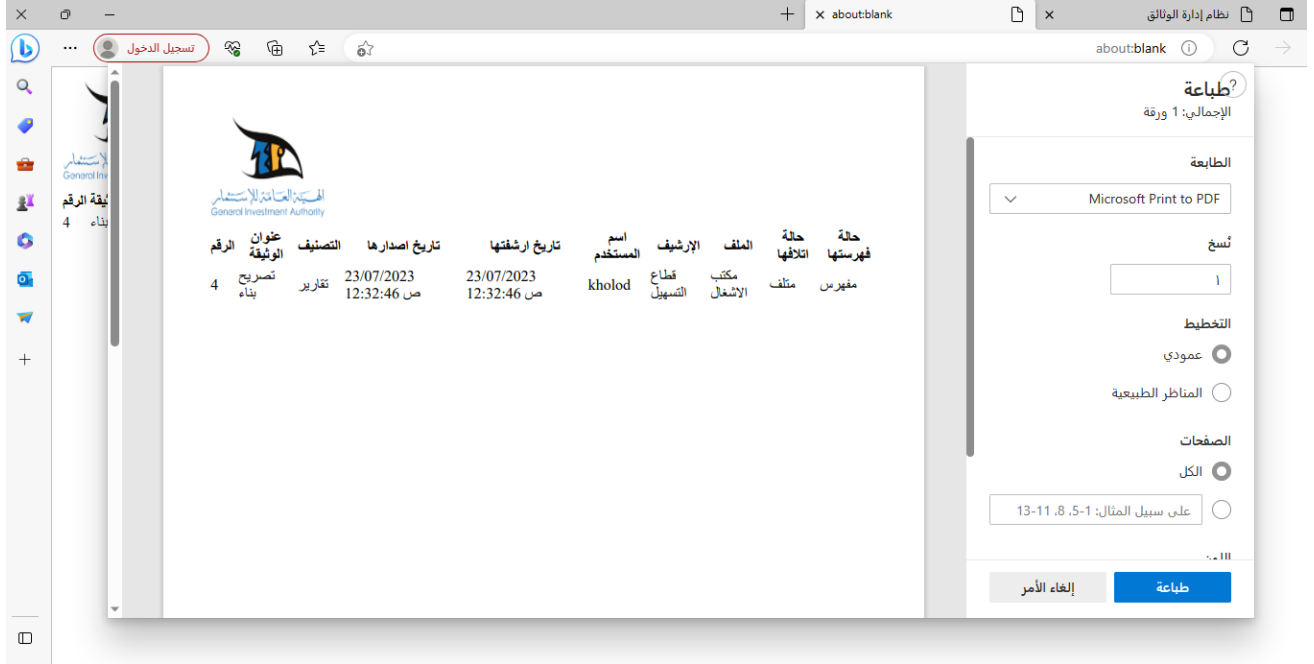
نظام إدارة الوثائق
about:blank
about:blank
تسجيل الدخول

طباعة
الإجمالي: 1 ورقة

الطابعة
Microsoft Print to PDF

نُسخ
١

التخطيط
عمودي
المناظر الطبيعية

الصفحات
الكل
على سبيل المثال: 1-5، 8، 11-13

طباعة
إلغاء الأمر

الهيئة العامة للإستثمار
General Investment Authority

| حالة فهرستها | حالة اتلافها | الملف | الإرشيف | اسم المستخدم | تاريخ ارشفتها | تاريخ اصدارها | التصنيف | عنوان الوثيقة | الرقم |
|---|---|---|---|---|---|---|---|---|---|
| مفهرس | متلف | مكتب الاشغال | قطاع التسهيل | kholod | 23/07/2023 12:32:46 ص | 23/07/2023 12:32:46 ص | تقارير | تصريح بناء | 4 |

General Inve
ثيقة الرقم
بناء 4